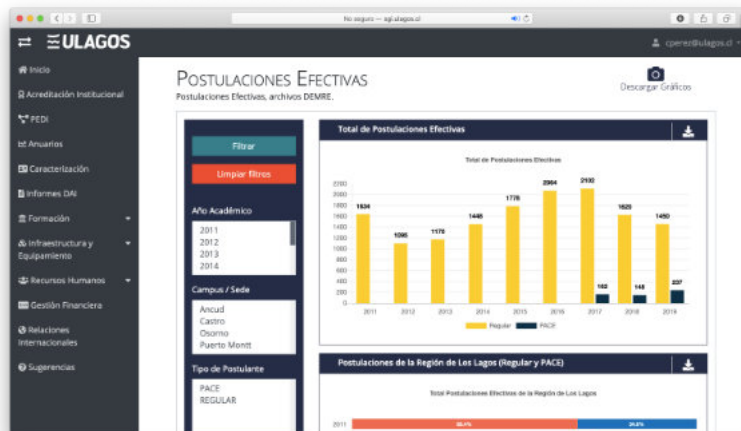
No seguro — sgi.ulagos.cl

ULAGOS

cperez@ulagos.cl

Inicio
Acreditación Institucional
PEDI
Anuarios
Caracterización
Informes DAI
Formación
Infraestructura y Equipamiento
Recursos Humanos
Gestión Financiera
Relaciones Internacionales
Sugerencias

POSTULACIONES EFECTIVAS
Postulaciones Efectivas, archivos DEMRE.

Descargar Gráficos

Filtrar
Limpiar filtros

Año Académico
2011
2012
2013
2014

Campus / Sede
Ancud
Castro
Osorno
Puerto Montt

Tipo de Postulante
PACE
REGULAR

Total de Postulaciones Efectivas

Total de Postulaciones Efectivas

2200
2000
1800
1600
1400
1200
1000
800
600
400
200
0

1634
1095
1170
1446
1776
2064
2130
162
1620
148
1450
237

2011
2012
2013
2014
2015
2016
2017
2018
2019

Regular
PACE

Postulaciones de la Región de Los Lagos (Regular y PACE)

Total Postulaciones Efectivas de la Región de Los Lagos

2011
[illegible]
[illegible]